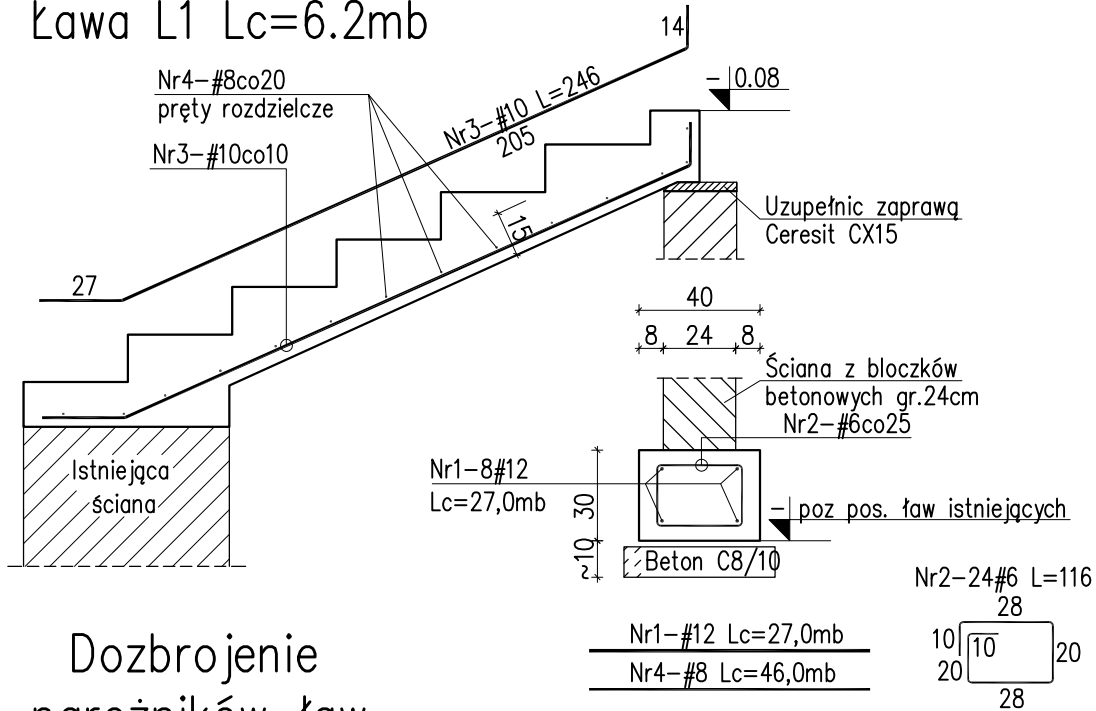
Ława L1 Lc=6.2mb

14

Nr4–#8co20
pręty rozdzielcze

Nr3–#10 L=246
205

–0.08

Nr3–#10co10

Uzupełnic zaprawą
Ceresit CX15

15

27

40
8 24 8

Ściana z bloczków
betonowych gr.24cm
Nr2–#6co25

Istniejąca
ściana

Nr1–8#12
Lc=27,0mb

30

–poz pos. ław istniejących

~10

Beton C8/10

Nr2–24#6 L=116
28
10 10 20
20
28

Nr1–#12 Lc=27,0mb
Nr4–#8 Lc=46,0mb

Dozbrojenie
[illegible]